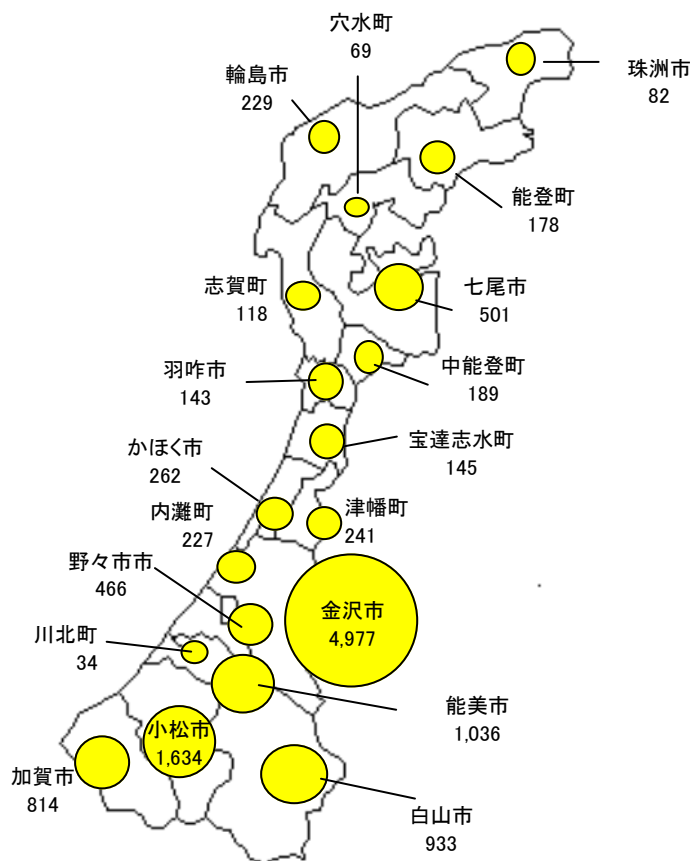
穴水町
69

輪島市
229

珠洲市
82

能登町
178

志賀町
118

七尾市
501

羽咋市
143

中能登町
189

宝達志水町
145

かほく市
262

内灘町
227

津幡町
241

野々市市
466

金沢市
4,977

川北町
34

能美市
1,036

小松市
1,634

加賀市
814

白山市
933